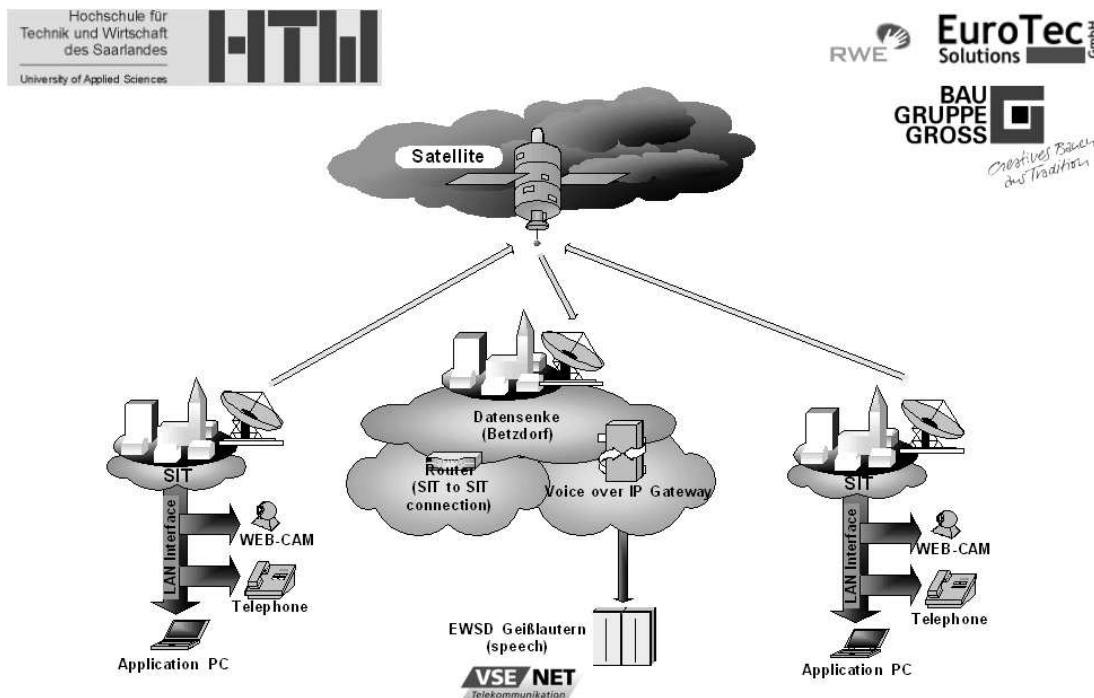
Hochschule für Technik und Wirtschaft des Saarlandes
University of Applied Sciences
HTW

RWE
EuroTec Solutions GmbH
BAU GRUPPE GROSS
Creatives Bauen aus Tradition

Satellite

SIT
LAN Interface
WEB-CAM
Telephone
Application PC

Datensenke (Betzdorf)
Router (SIT to SIT connection)
Voice over IP Gateway
EWSD Geißlautern (speech)
VSE NET
Telekommunikation

SIT
LAN Interface
WEB-CAM
Telephone
Application PC